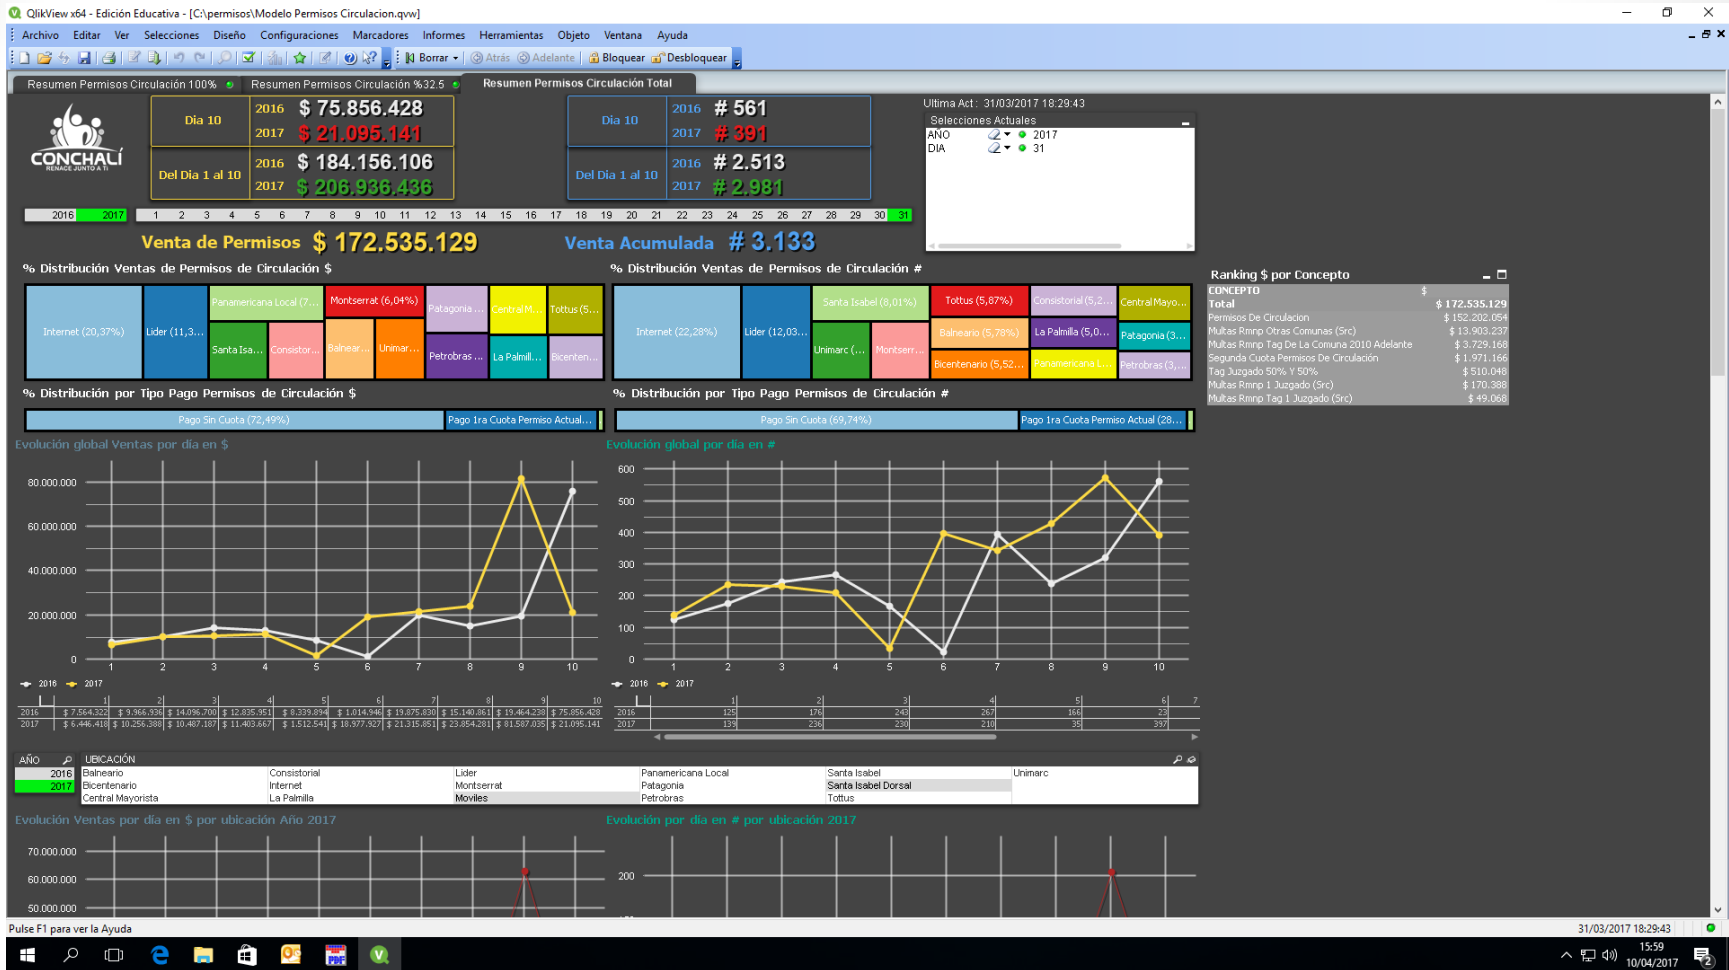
QlikView x64 - Edición Educativa - [C:\permisos\Modelo Permisos Circulacion.qvw]

Archivo Editar Ver Selecciones Diseño Configuraciones Marcadores Informes Herramientas Objeto Ventana Ayuda

Borrar Atrás Adelante Bloquear Desbloquear

Resumen Permisos Circulación 100% | Resumen Permisos Circulación %32.5 | Resumen Permisos Circulación Total

CONCHALÍ
RENACE JUNTO A TI

| Dia 10 | 2016 | $ 75.856.428 |
|---|---|---|
| | 2017 | $ 21.095.141 |
| Del Dia 1 al 10 | 2016 | $ 184.156.106 |
| | 2017 | $ 206.936.436 |

| Dia 10 | 2016 | # 561 |
|---|---|---|
| | 2017 | # 391 |
| Del Dia 1 al 10 | 2016 | # 2.513 |
| | 2017 | # 2.981 |

Ultima Act: 31/03/2017 18:29:43

Selecciones Actuales
AÑO 2017
DIA 31

2016 2017
1 2 3 4 5 6 7 8 9 10 11 12 13 14 15 16 17 18 19 20 21 22 23 24 25 26 27 28 29 30 31

Venta de Permisos $ 172.535.129
Venta Acumulada # 3.133

% Distribución Ventas de Permisos de Circulación $
Internet (20,37%) Lider (11,3... Panamericana Local (7,... Montserrat (6,04%) Patagonia ... Central M... Tottus (5,... Santa Isa... Consistor... Balnear... Unimar... Petrobras ... La Palmill... Bicenten...

% Distribución Ventas de Permisos de Circulación #
Internet (22,28%) Lider (12,03... Santa Isabel (8,01%) Tottus (5,87%) Consistorial (5,2... Central Mayo... Unimarc (... Montserr... Balneario (5,78%) La Palmilla (5,0... Patagonia (3,... Bicentenario (5,52... Panamericana L... Petrobras (3,...

Ranking $ por Concepto

| CONCEPTO | $ |
|---|---|
| Total | $ 172.535.129 |
| Permisos De Circulacion | $ 152.202.054 |
| Multas Rmnp Otras Comunas (Src) | $ 13.903.237 |
| Multas Rmnp Tag De La Comuna 2010 Adelante | $ 3.729.168 |
| Segunda Cuota Permisos De Circulación | $ 1.971.166 |
| Tag Juzgado 50% Y 50% | $ 510.048 |
| Multas Rmnp 1 Juzgado (Src) | $ 170.388 |
| Multas Rmnp Tag 1 Juzgado (Src) | $ 49.068 |

% Distribución por Tipo Pago Permisos de Circulación $
Pago Sin Cuota (72,49%) Pago 1ra Cuota Permiso Actual...

% Distribución por Tipo Pago Permisos de Circulación #
Pago Sin Cuota (69,74%) Pago 1ra Cuota Permiso Actual (28,...

Evolución global Ventas por día en $
80.000.000 60.000.000 40.000.000 20.000.000 0
1 2 3 4 5 6 7 8 9 10
2016 2017

Evolución global por día en #
600 500 400 300 200 100 0
1 2 3 4 5 6 7 8 9 10
2016 2017

| | 1 | 2 | 3 | 4 | 5 | 6 | 7 | 8 | 9 | 10 |
|---|---|---|---|---|---|---|---|---|---|---|
| 2016 | $ 7.564.322 | $ 9.966.936 | $ 14.096.700 | $ 12.835.951 | $ 8.339.894 | $ 1.014.946 | $ 19.875.830 | $ 15.140.861 | $ 19.464.238 | $ 75.856.428 |
| 2017 | $ 6.446.418 | $ 10.256.388 | $ 10.487.187 | $ 11.403.667 | $ 1.512.541 | $ 18.977.927 | $ 21.315.851 | $ 23.854.281 | $ 81.587.035 | $ 21.095.141 |

| | 1 | 2 | 3 | 4 | 5 | 6 | 7 |
|---|---|---|---|---|---|---|---|
| 2016 | 125 | 176 | 243 | 267 | 166 | 23 | |
| 2017 | 139 | 236 | 230 | 210 | 35 | 397 | |

AÑO
2016
2017

UBICACIÓN
Balneario Consistorial Lider Panamericana Local Santa Isabel Unimarc
Bicentenario Internet Montserrat Patagonia Santa Isabel Dorsal
Central Mayorista La Palmilla Moviles Petrobras Tottus

Evolución Ventas por día en $ por ubicación Año 2017
70.000.000 60.000.000 50.000.000

Evolución por día en # por ubicación 2017
200

Pulse F1 para ver la Ayuda
31/03/2017 18:29:43
15:59
10/04/2017